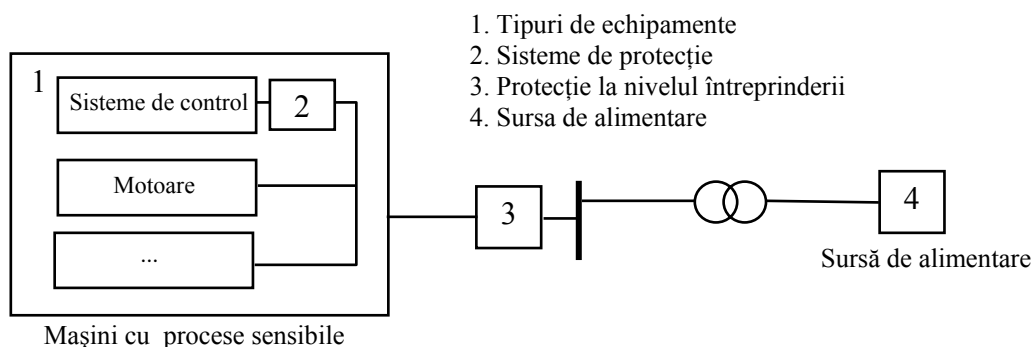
1. Tipuri de echipamente
2. Sisteme de protecție
3. Protecție la nivelul întreprinderii
4. Sursa de alimentare

1

Sisteme de control

2

Motoare

...

3

4

Sursă de alimentare

Mașini cu procese sensibile